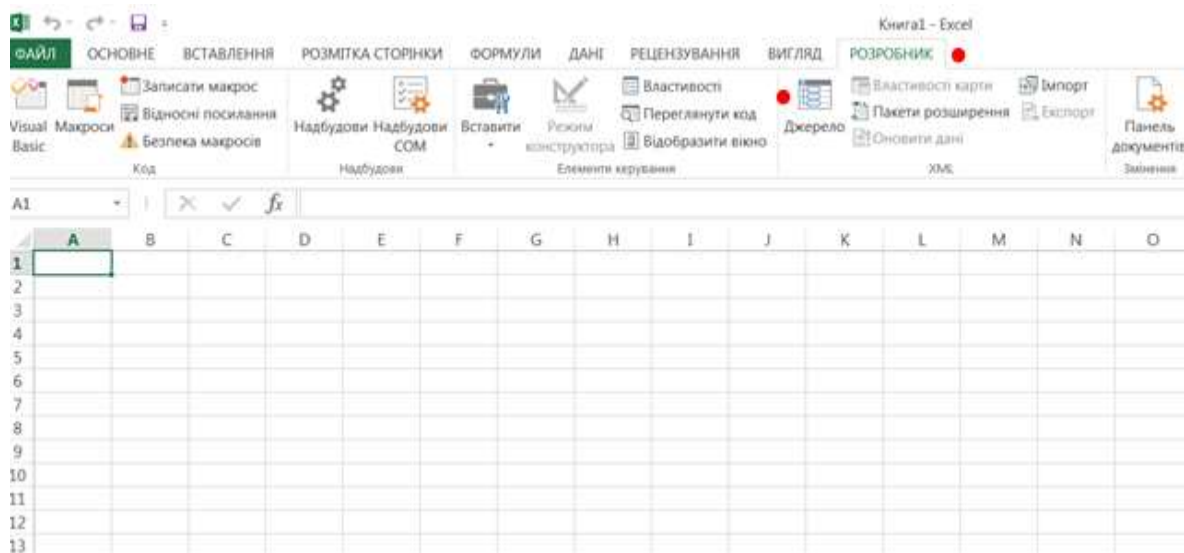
Книга1 - Excel

ФАЙЛ ОСНОВНЕ ВСТАВЛЕННЯ РОЗМІТКА СТОРІНКИ ФОРМУЛИ ДАНІ РЕЦЕНЗУВАННЯ ВИГЛЯД РОЗРОБНИК

Visual Basic Макроси Записати макрос Відносні посилання Безпека макросів Код

Надбудови Надбудови COM Надбудови

Вставити Режим конструктора Властивості Переглянути код Відобразити вікно Елементи керування

Джерело Властивості карти Пакети розширення Оновити дані Імпорт Експорт XML

Панель документів Змінення

A1 $f_x$

| | A | B | C | D | E | F | G | H | I | J | K | L | M | N | O |
|---|---|---|---|---|---|---|---|---|---|---|---|---|---|---|---|
| 1 | | | | | | | | | | | | | | | |
| 2 | | | | | | | | | | | | | | | |
| 3 | | | | | | | | | | | | | | | |
| 4 | | | | | | | | | | | | | | | |
| 5 | | | | | | | | | | | | | | | |
| 6 | | | | | | | | | | | | | | | |
| 7 | | | | | | | | | | | | | | | |
| 8 | | | | | | | | | | | | | | | |
| 9 | | | | | | | | | | | | | | | |
| 10 | | | | | | | | | | | | | | | |
| 11 | | | | | | | | | | | | | | | |
| 12 | | | | | | | | | | | | | | | |
| 13 | | | | | | | | | | | | | | | |